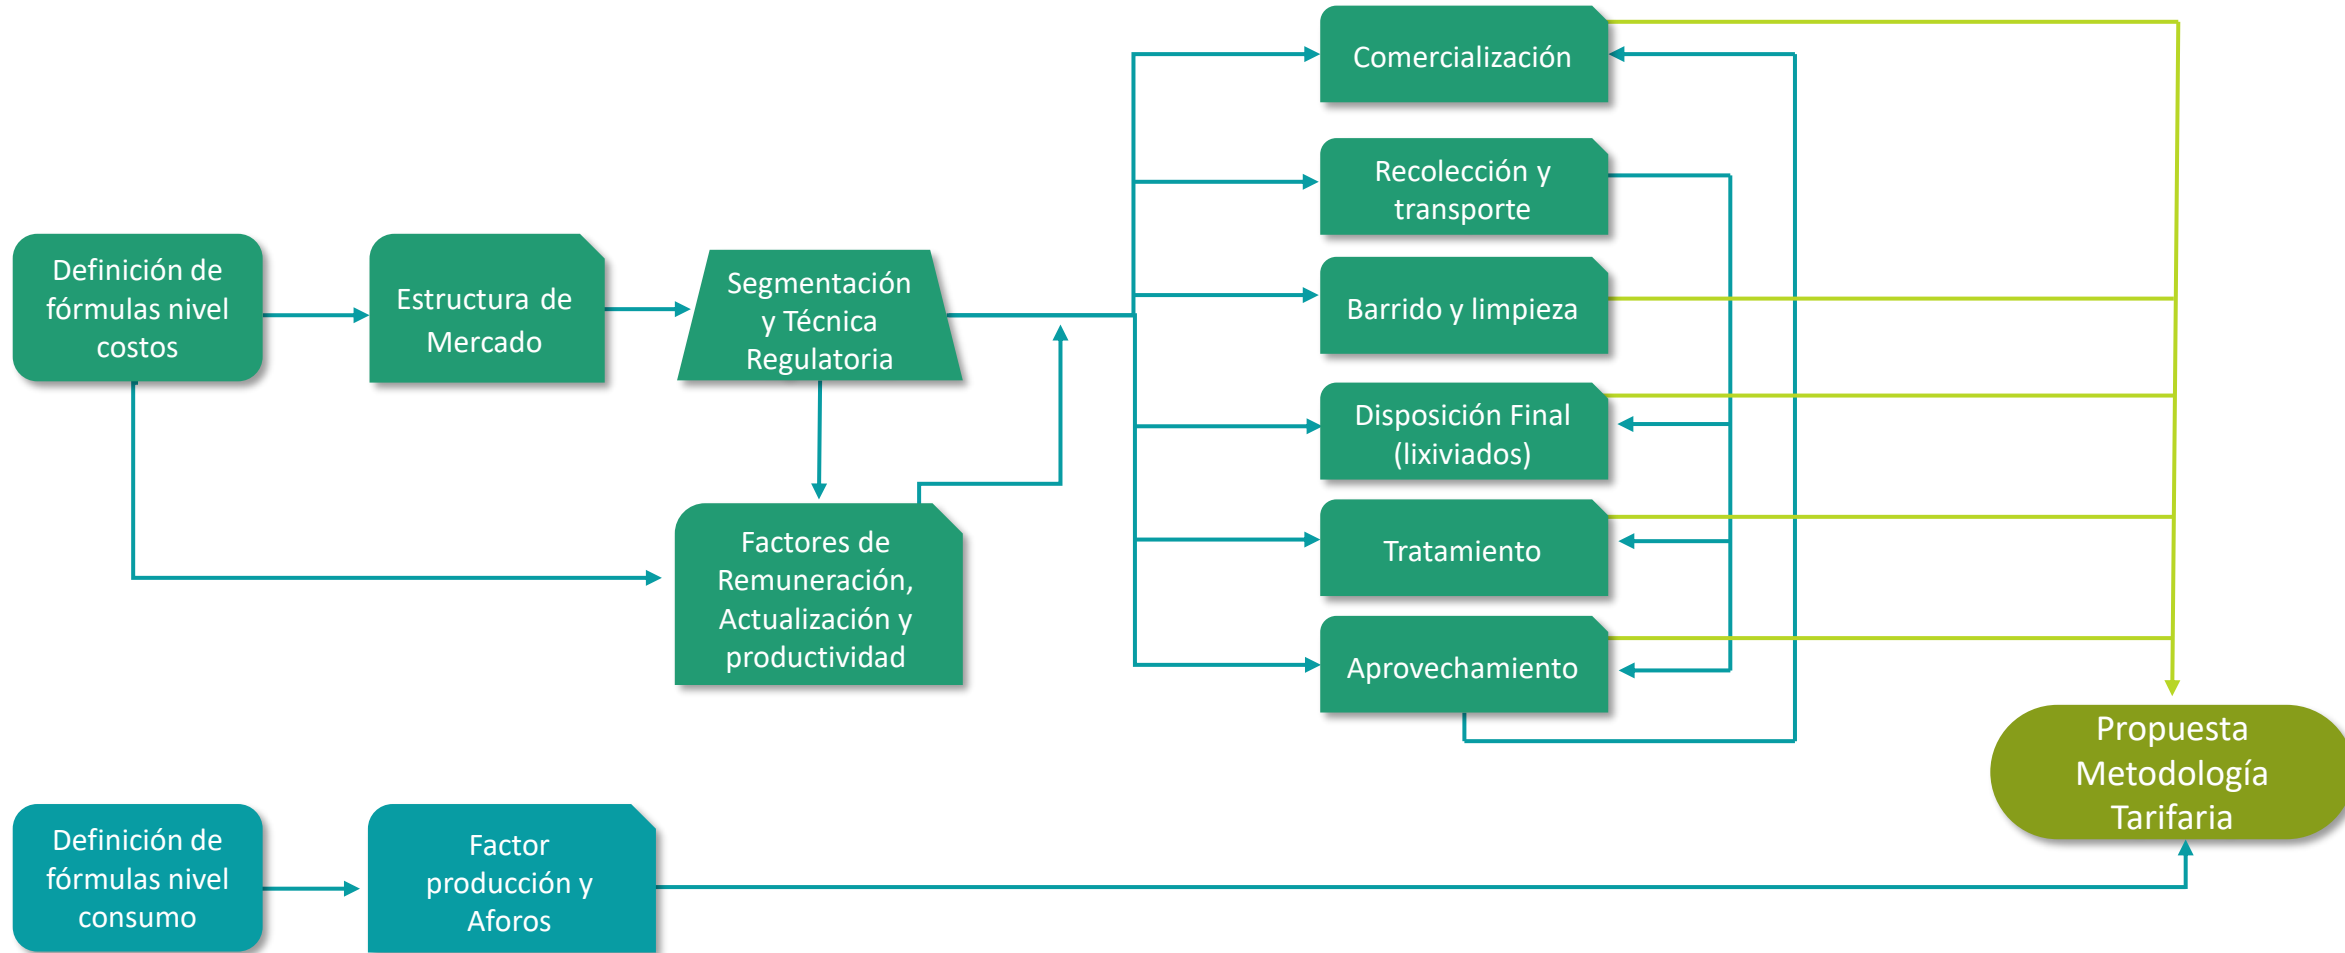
Definición de fórmulas nivel costos

Estructura de Mercado

Segmentación y Técnica Regulatoria

Factores de Remuneración, Actualización y productividad

Comercialización

Recolección y transporte

Barrido y limpieza

Disposición Final (lixiviados)

Tratamiento

Aprovechamiento

Propuesta Metodología Tarifaria

Definición de fórmulas nivel consumo

Factor producción y Aforos